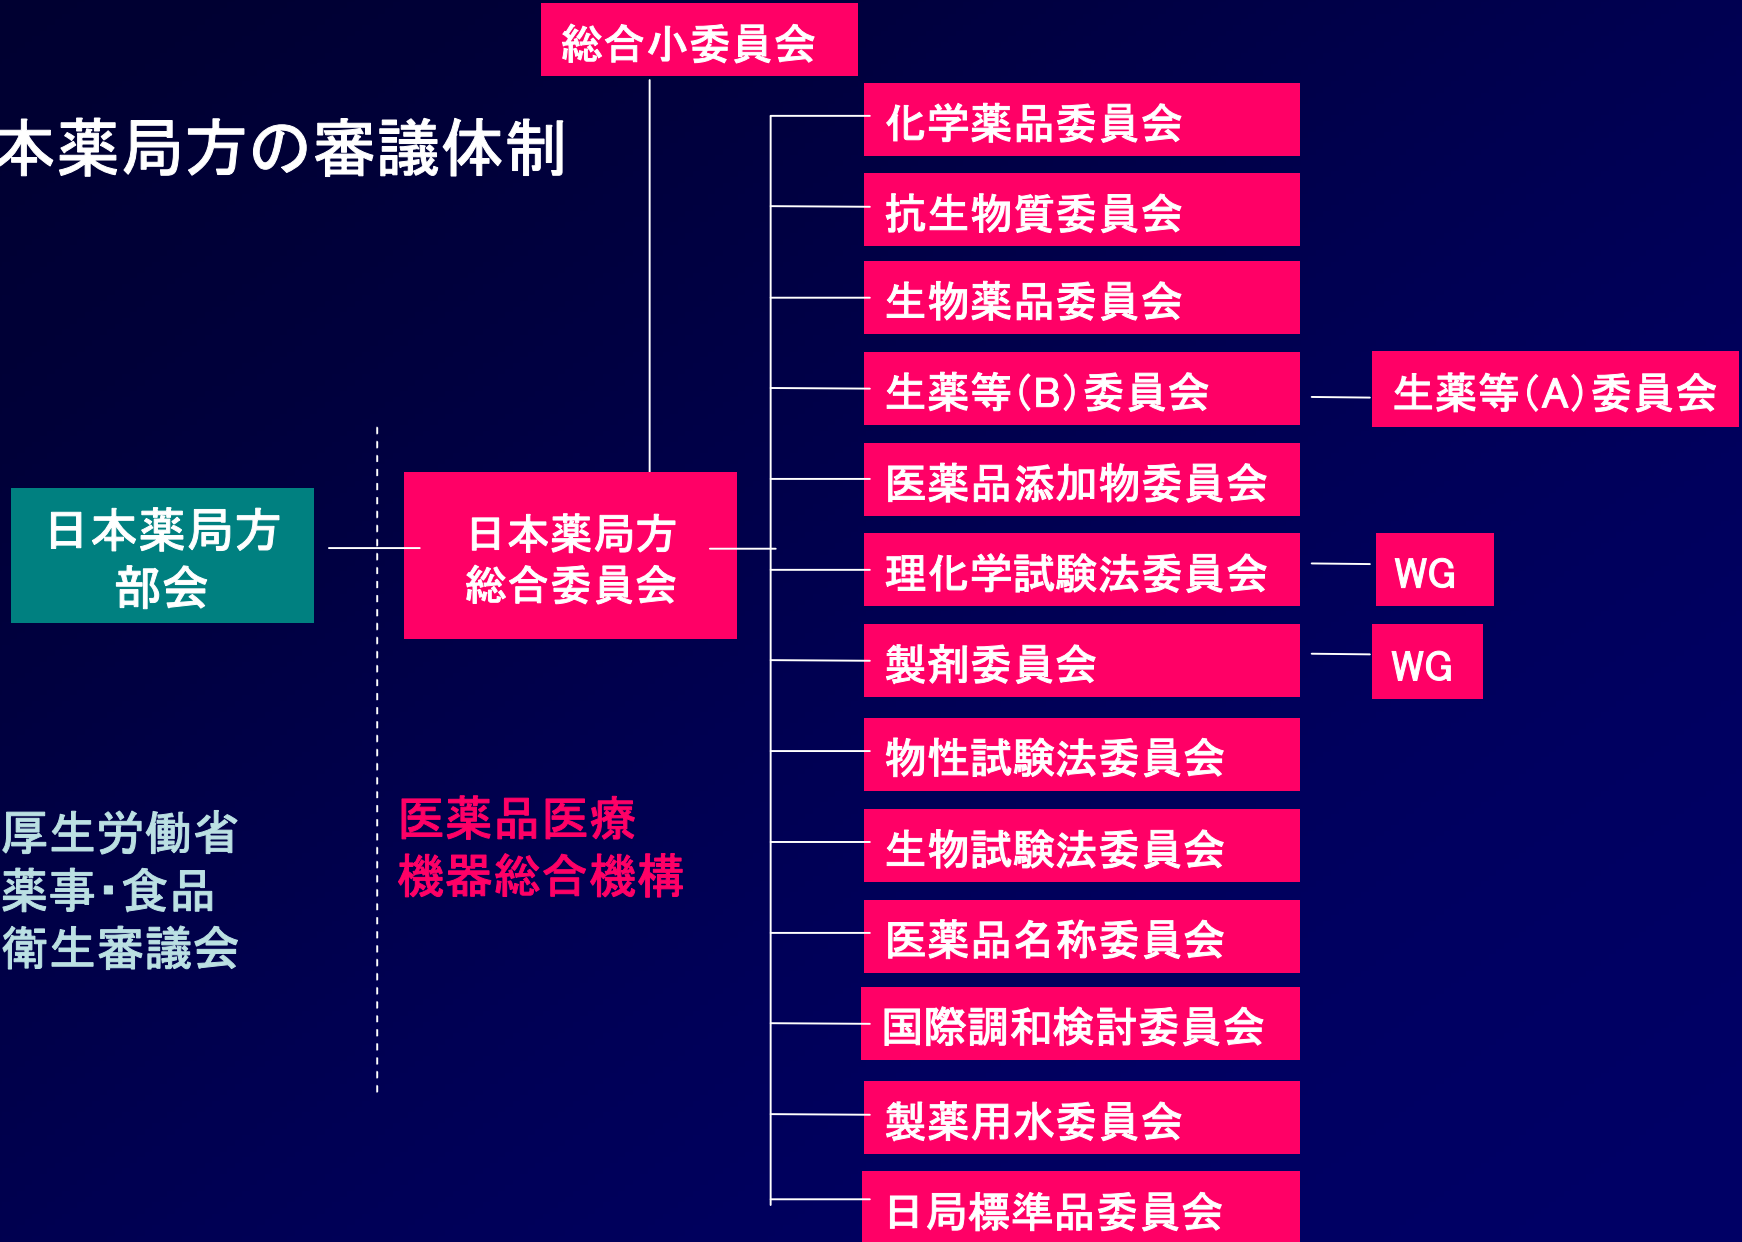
本薬局方の審議体制

総合小委員会

日本薬局方部会

日本薬局方総合委員会

化学薬品委員会

抗生物質委員会

生物薬品委員会

生薬等(B)委員会

生薬等(A)委員会

医薬品添加物委員会

理化学試験法委員会

WG

製剤委員会

WG

物性試験法委員会

生物試験法委員会

医薬品名称委員会

国際調和検討委員会

製薬用水委員会

日局標準品委員会

厚生労働省薬事・食品衛生審議会

医薬品医療機器総合機構